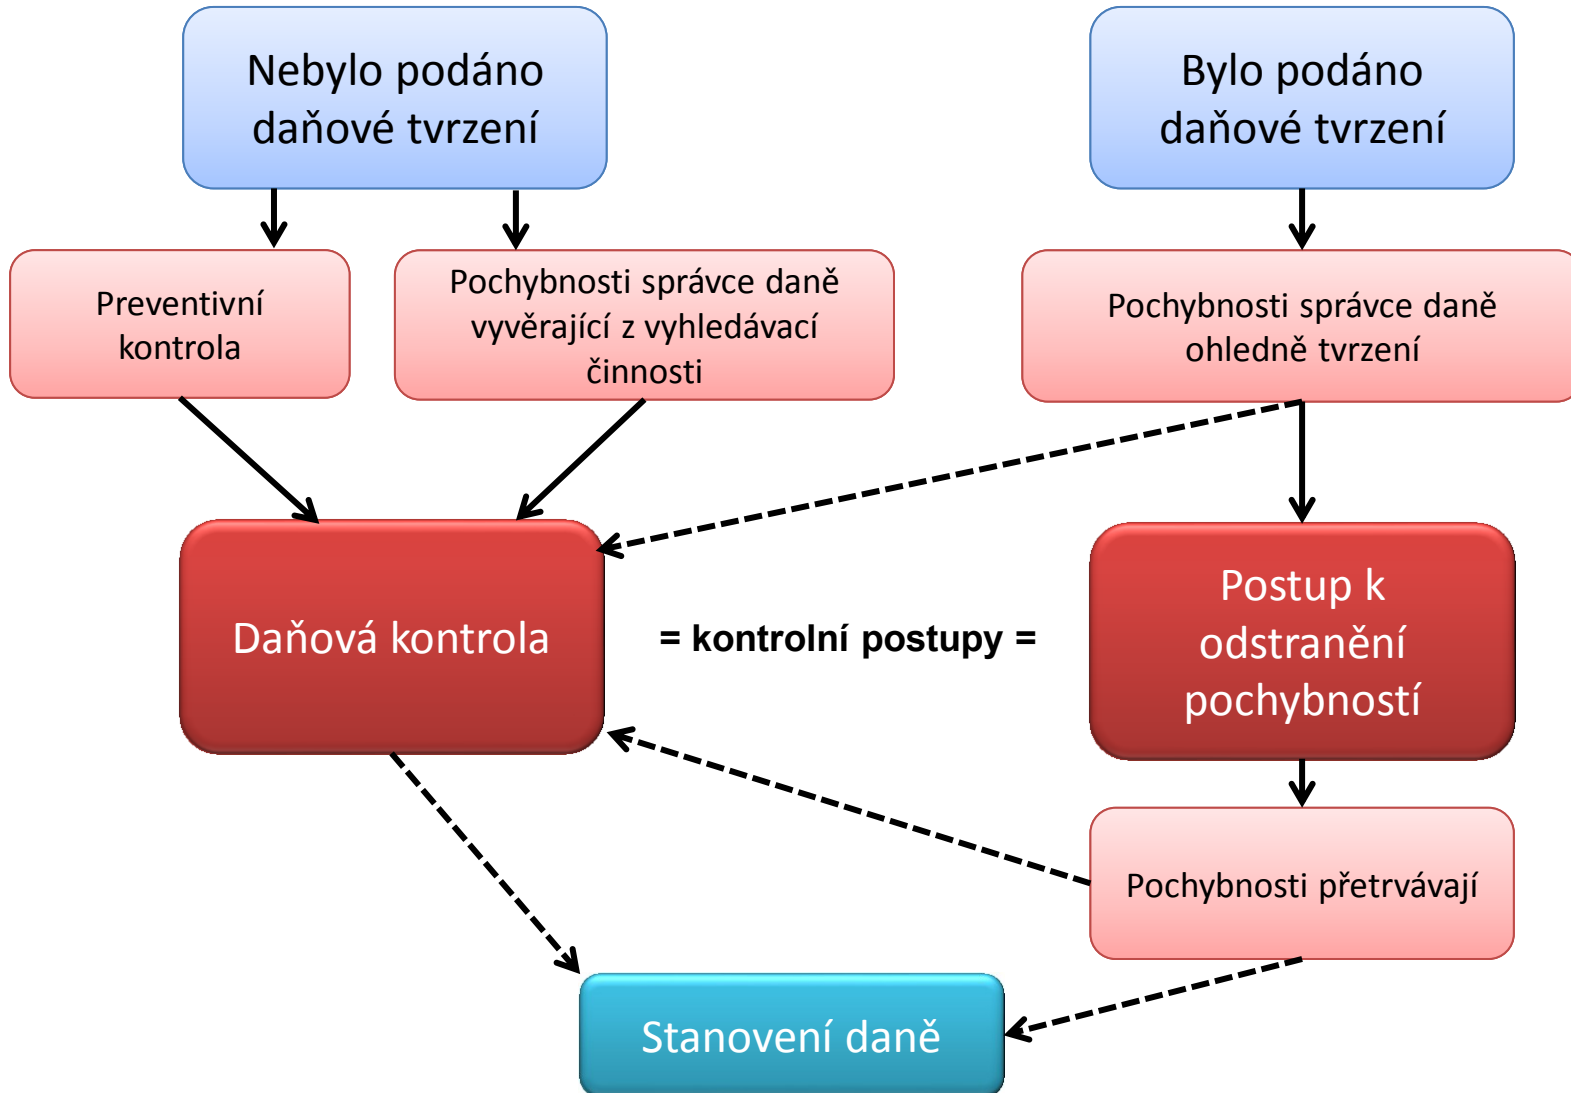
Nebylo podáno daňové tvrzení

Bylo podáno daňové tvrzení

Preventivní kontrola

Pochybnosti správce daně vyvěrající z vyhledávací činnosti

Pochybnosti správce daně ohledně tvrzení

Daňová kontrola

= kontrolní postupy =

Postup k odstranění pochybností

Pochybnosti přetrvávají

Stanovení daně